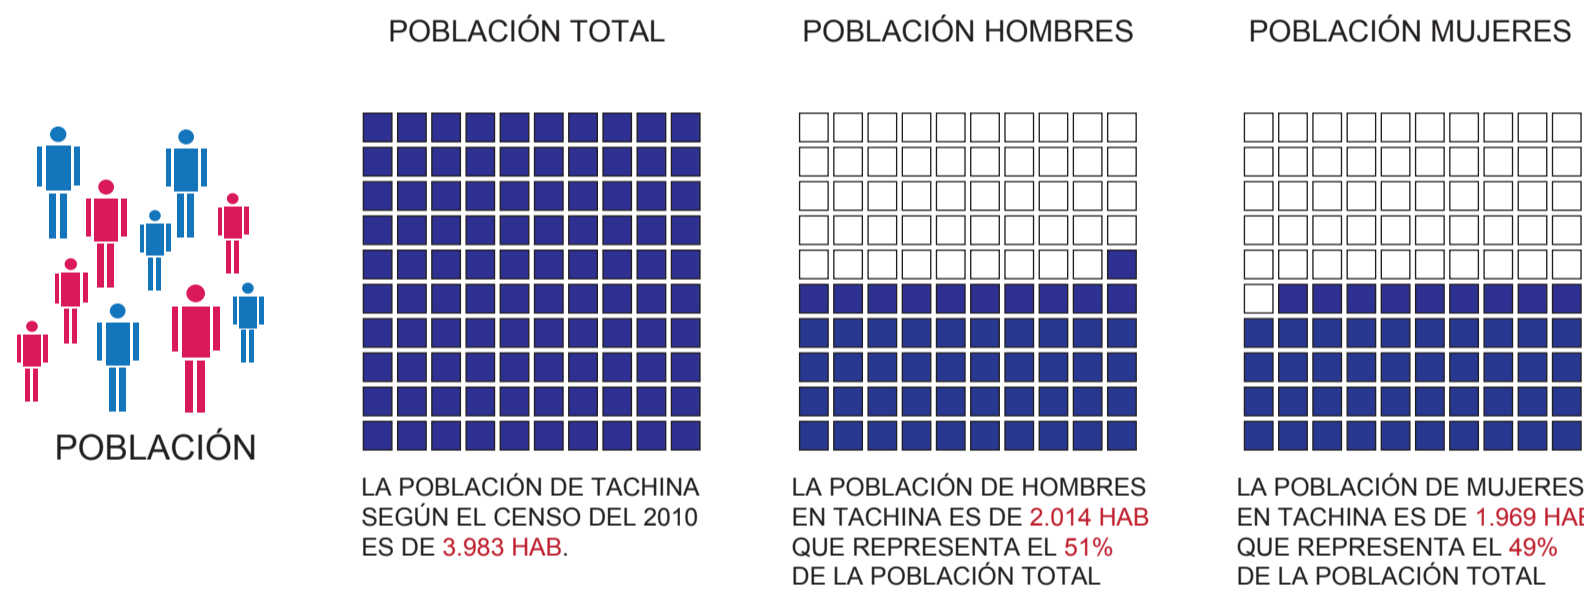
POBLACIÓN

POBLACIÓN TOTAL

LA POBLACIÓN DE TACHINA SEGÚN EL CENSO DEL 2010 ES DE 3.983 HAB.

POBLACIÓN HOMBRES

LA POBLACIÓN DE HOMBRES EN TACHINA ES DE 2.014 HAB QUE REPRESENTA EL 51% DE LA POBLACIÓN TOTAL

POBLACIÓN MUJERES

LA POBLACIÓN DE MUJERES EN TACHINA ES DE 1.969 HA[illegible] QUE REPRESENTA EL 49% DE LA POBLACIÓN TOTAL